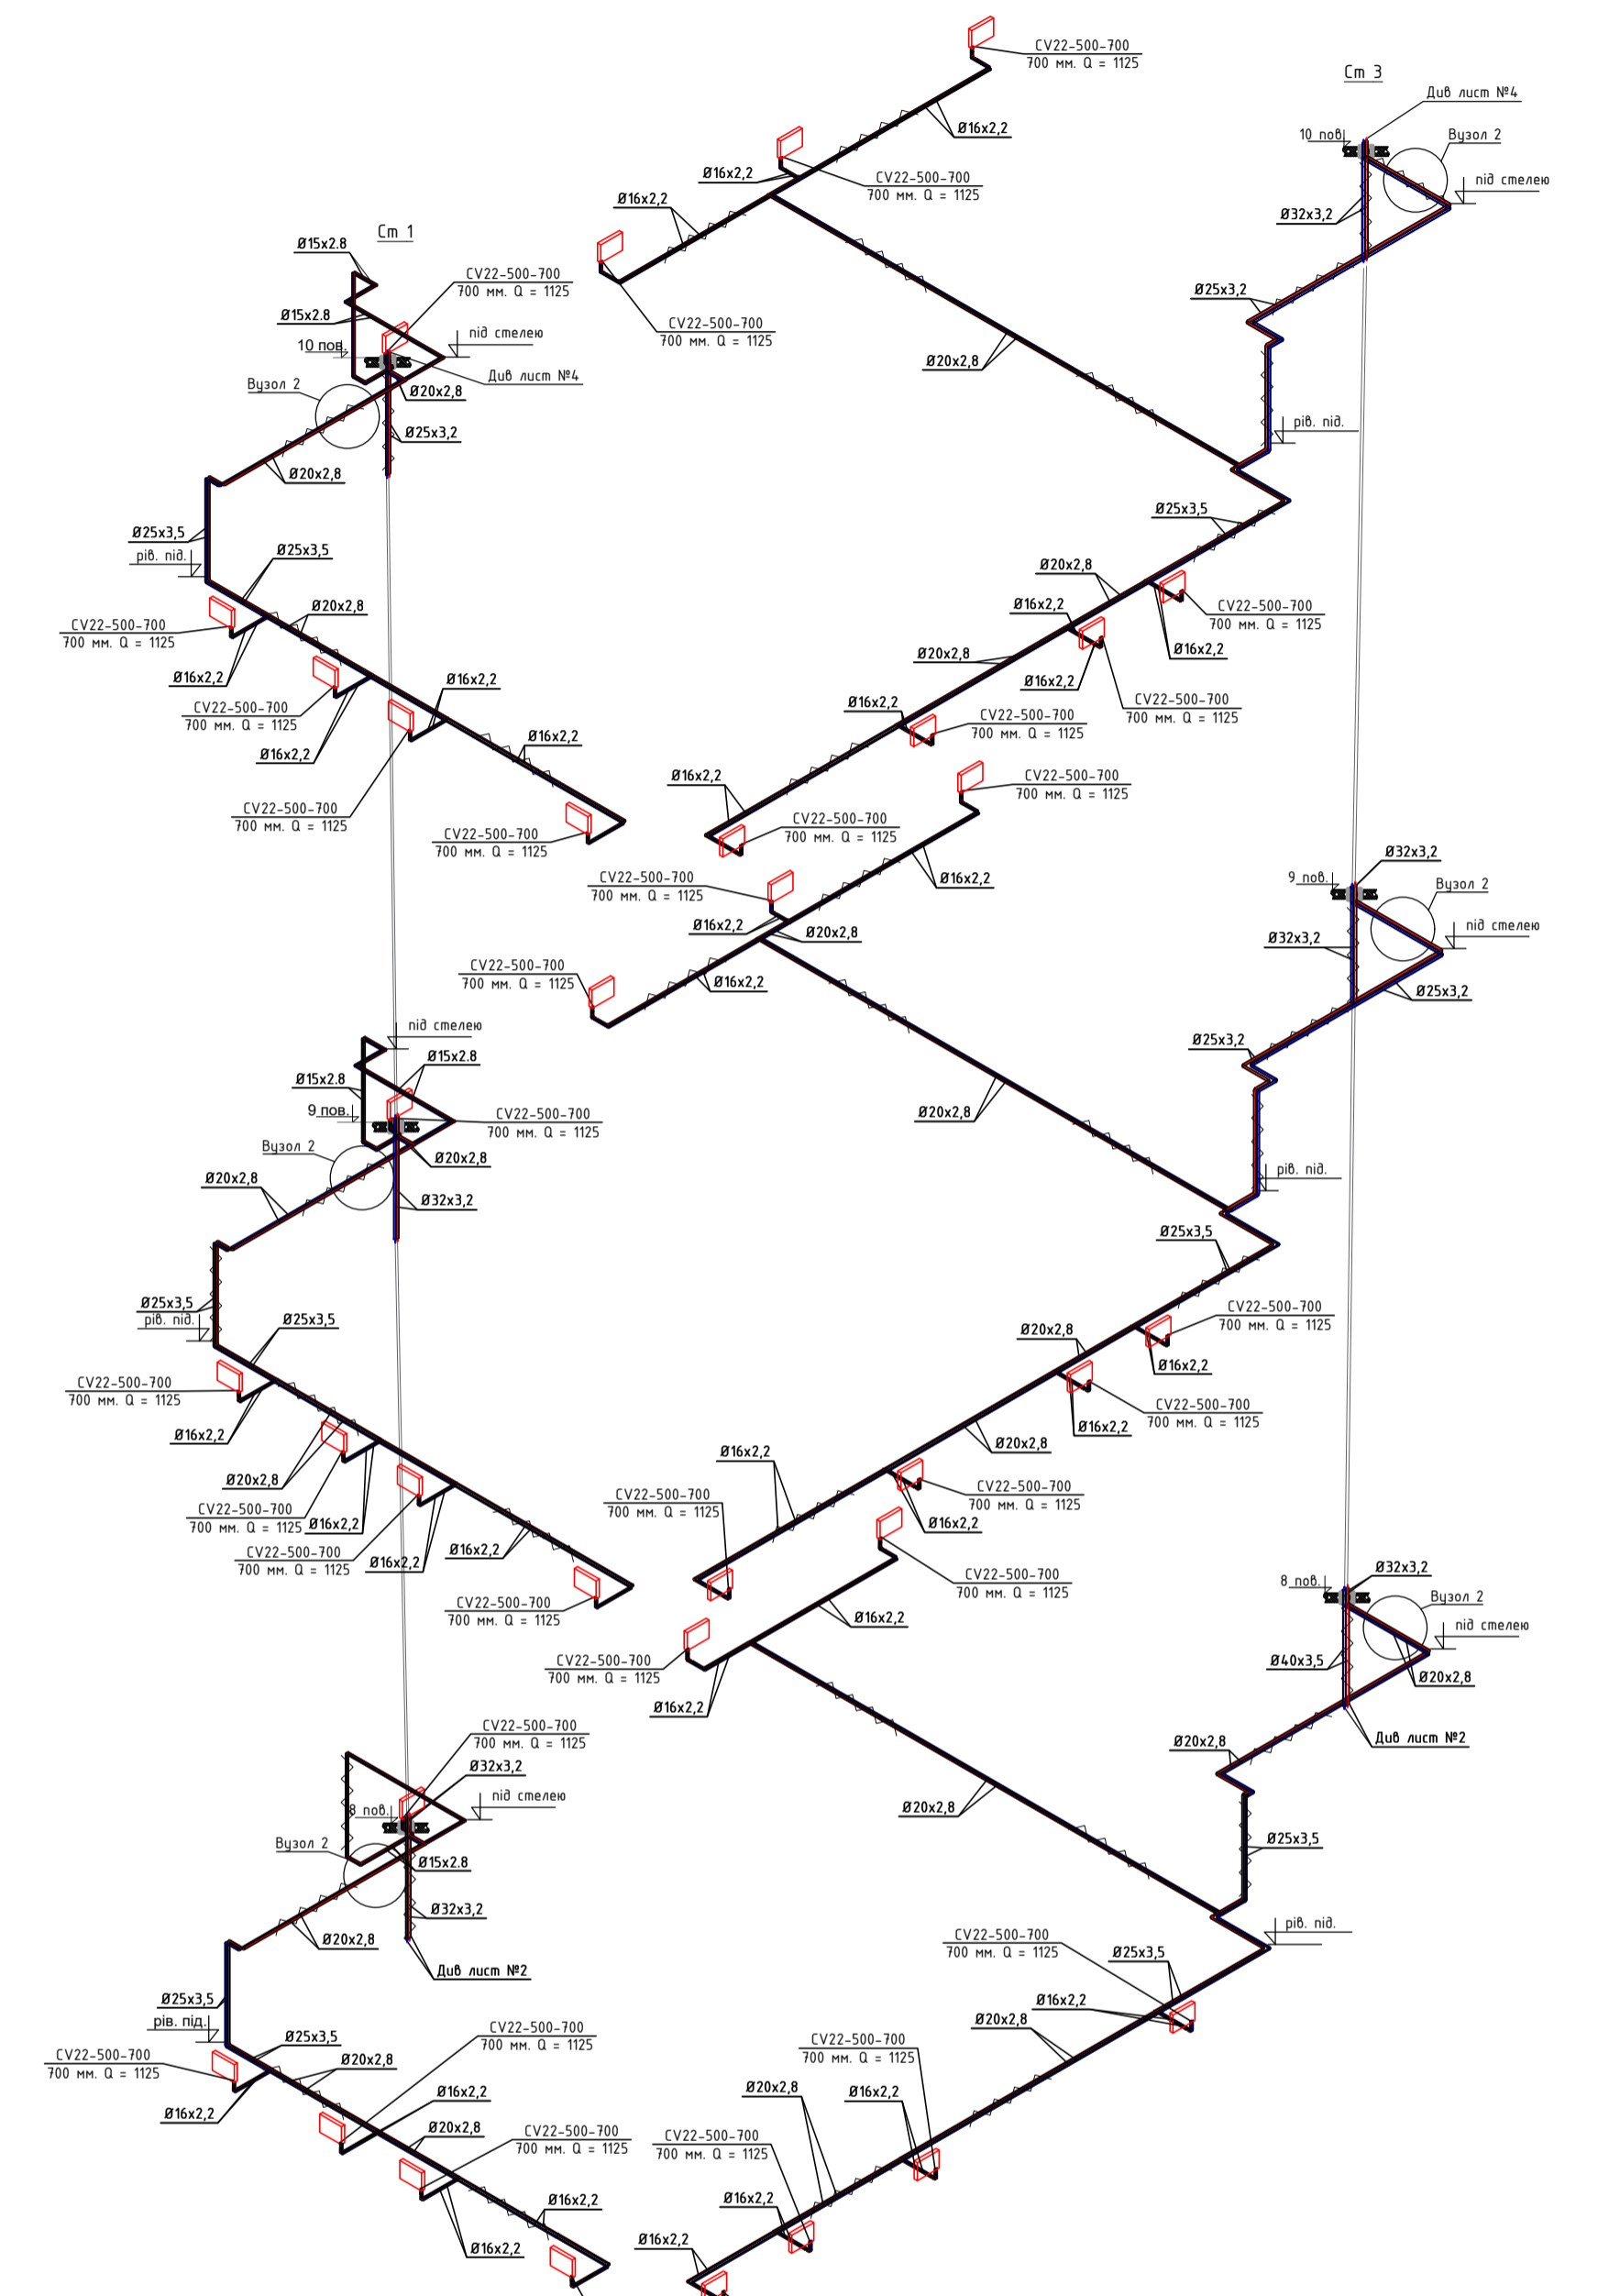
CV22-500-700
700 мм. Q = 1125

Ст 3

Див лист №4

10 пов.

Вузол 2

під стелею

Ø16x2,2

Ø16x2,2

CV22-500-700
700 мм. Q = 1125

Ø16x2,2

Ø32x3,2

Ст 1

Ø15x2.8

CV22-500-700
700 мм. Q = 1125

Ø25x3,2

Ø15x2.8

під стелею

CV22-500-700
700 мм. Q = 1125

10 пов.

Вузол 2

Див лист №4

Ø20x2,8

Ø20x2,8

Ø25x3,2

рів. під.

Ø20x2,8

Ø25x3,5

рів. під.

Ø25x3,5

Ø25x3,5

Ø20x2,8

CV22-500-700
700 мм. Q = 1125

Ø20x2,8

Ø16x2,2

CV22-500-700
700 мм. Q = 1125

Ø16x2,2

Ø16x2,2

Ø16x2,2

CV22-500-700
700 мм. Q = 1125

Ø20x2,8

Ø16x2,2

CV22-500-700
700 мм. Q = 1125

CV22-500-700
700 мм. Q = 1125

Ø16x2,2

Ø16x2,2

CV22-500-700
700 мм. Q = 1125

Ø16x2,2

Ø16x2,2

CV22-500-700
700 мм. Q = 1125

CV22-500-700
700 мм. Q = 1125

CV22-500-700
700 мм. Q = 1125

CV22-500-700
700 мм. Q = 1125

Ø16x2,2

Ø32x3,2

CV22-500-700
700 мм. Q = 1125

9 пов.

Вузол 2

Ø16x2,2

Ø20x2,8

під стелею

Ø32x3,2

CV22-500-700
700 мм. Q = 1125

Ø16x2,2

Ø25x3,2

під стелею

Ø25x3,2

Ø15x2.8

Ø15x2.8

9 пов.

CV22-500-700
700 мм. Q = 1125

Ø20x2,8

Вузол 2

Ø20x2,8

Ø20x2,8

Ø32x3,2

рів. під.

Ø25x3,5

Ø25x3,5

рів. під.

Ø25x3,5

CV22-500-700
700 мм. Q = 1125

Ø20x2,8

CV22-500-700
700 мм. Q = 1125

Ø16x2,2

Ø16x2,2

CV22-500-700
700 мм. Q = 1125

Ø16x2,2

Ø20x2,8

Ø16x2,2

Ø20x2,8

CV22-500-700
700 мм. Q = 1125

CV22-500-700
700 мм. Q = 1125

Ø16x2,2

CV22-500-700
700 мм. Q = 1125

CV22-500-700
700 мм. Q = 1125

Ø16x2,2

Ø16x2,2

Ø16x2,2

CV22-500-700
700 мм. Q = 1125

CV22-500-700
700 мм. Q = 1125

Ø32x3,2

8 пов.

Вузол 2

Ø16x2,2

під стелею

CV22-500-700
700 мм. Q = 1125

Ø40x3,5

Ø20x2,8

Ø16x2,2

Ø20x2,8

Див лист №2

CV22-500-700
700 мм. Q = 1125

Ø32x3,2

під стелею

8 пов.

Ø20x2,8

Вузол 2

Ø15x2.8

Ø25x3,5

Ø32x3,2

Ø20x2,8

Див лист №2

рів. під.

CV22-500-700
700 мм. Q = 1125

Ø25x3,5

Ø25x3,5

рів. під.

Ø16x2,2

Ø25x3,5

CV22-500-700
700 мм. Q = 1125

Ø20x2,8

CV22-500-700
700 мм. Q = 1125

Ø20x2,8

CV22-500-700
700 мм. Q = 1125

Ø16x2,2

Ø20x2,8

Ø16x2,2

Ø16x2,2

Ø20x2,8

CV22-500-700
700 мм. Q = 1125

CV22-500-700
700 мм. Q = 1125

Ø16x2,2

Ø16x2,2

Ø16x2,2

Ø16x2,2